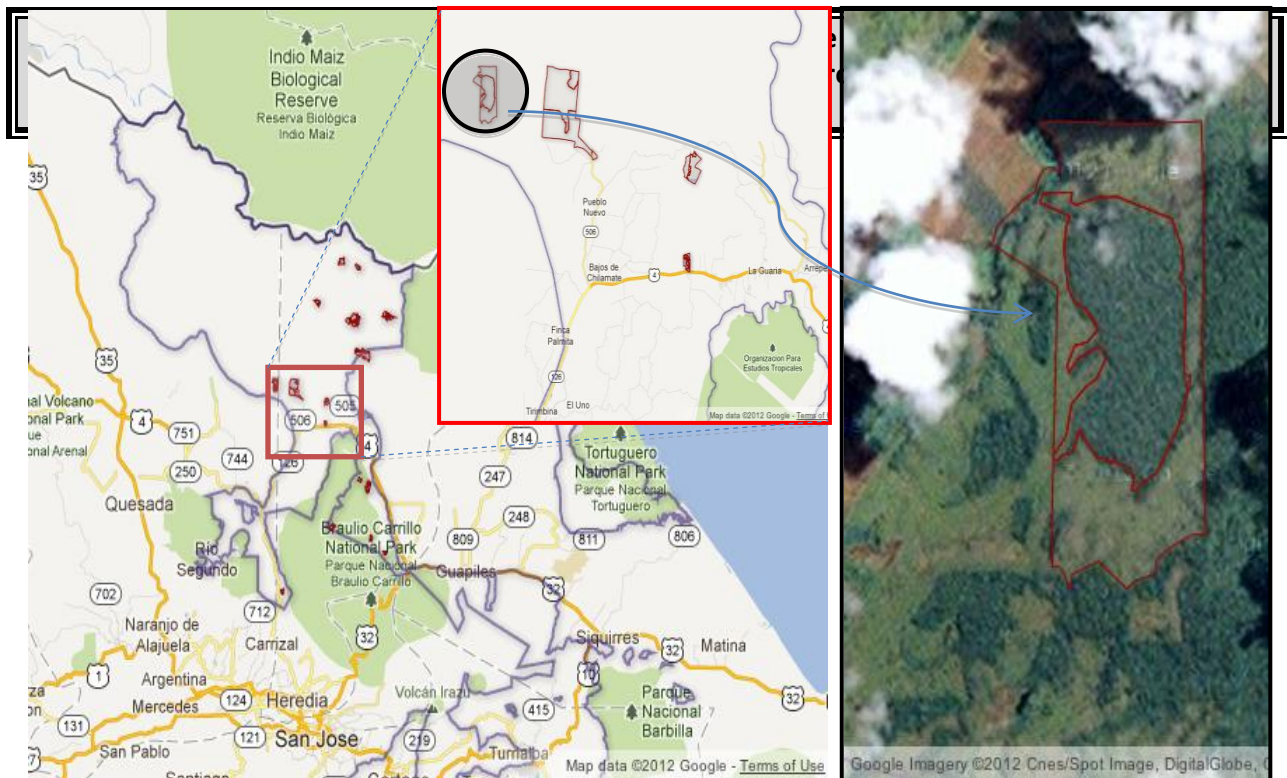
Indio Maiz Biological Reserve
Reserva Biológica Indio Maiz

35
35
al Volcano
onal Park
ue
onal Arenal
4
751
250
744
506
505
126
4
814
247
248
809
811
806
Tortuguero National Park
Parque Nacional Tortuguero
Quesada
Rio Segundo
702
712
Braulio Carrillo National Park
Parque Nacional Braulio Carrillo
Guapiles
32
Naranjo de Alajuela
Carrizal
32
Siquirres
32
Matina
1
Argentina
Mercedes
124
Heredia
10
Parque Nacional Barbilla
131
121
San Jose
Volcán Irazu
415
219
San Pablo
Turrialba
32
Map data ©2012 Google - Terms of Use

Pueblo Nuevo
506
Bajos de Chilamate
4
La Guaria
Arrepe
Finca Palmita
126
Organizacion Para Estudios Tropicales
Tirimbina
El Uno
Map data ©2012 Google - Terms of

Google Imagery ©2012 Cnes/Spot Image, DigitalGlobe,